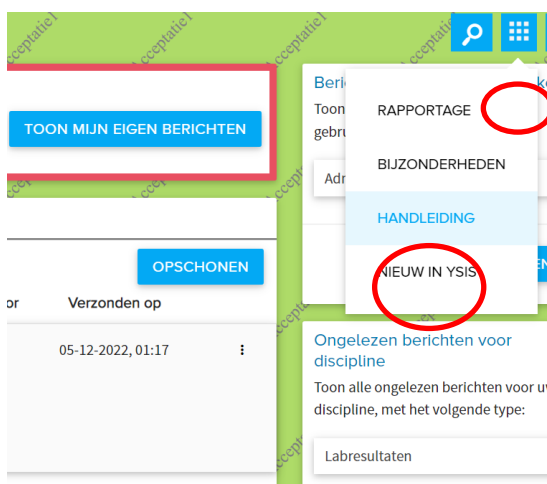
cceptatie1 cceptatie1 cceptatie1

TOON MIJN EIGEN BERICHTEN

OPSCHONEN

or

Verzonden op

05-12-2022, 01:17

Beri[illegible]

Toon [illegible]

gebru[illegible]

Adr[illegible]

RAPPORTAGE

BIJZONDERHEDEN

HANDLEIDING

NIEUW IN YSIS

Ongelezen berichten voor discipline

Toon alle ongelezen berichten voor u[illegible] discipline, met het volgende type:

Labresultaten